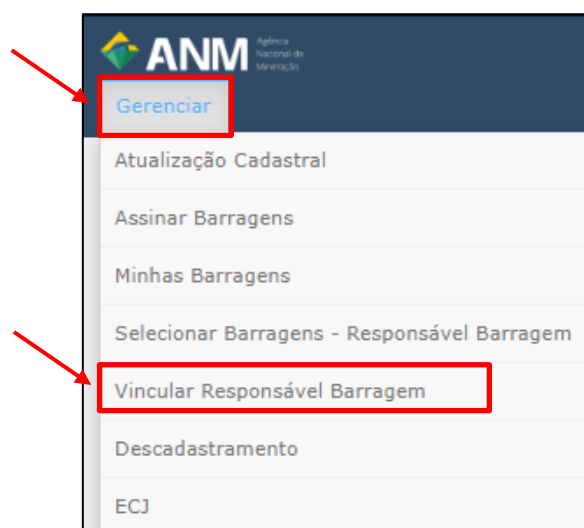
ANM Agência Nacional de Mineração

Gerenciar

Atualização Cadastral

Assinar Barragens

Minhas Barragens

Selecionar Barragens - Responsável Barragem

Vincular Responsável Barragem

Descadastramento

ECJ